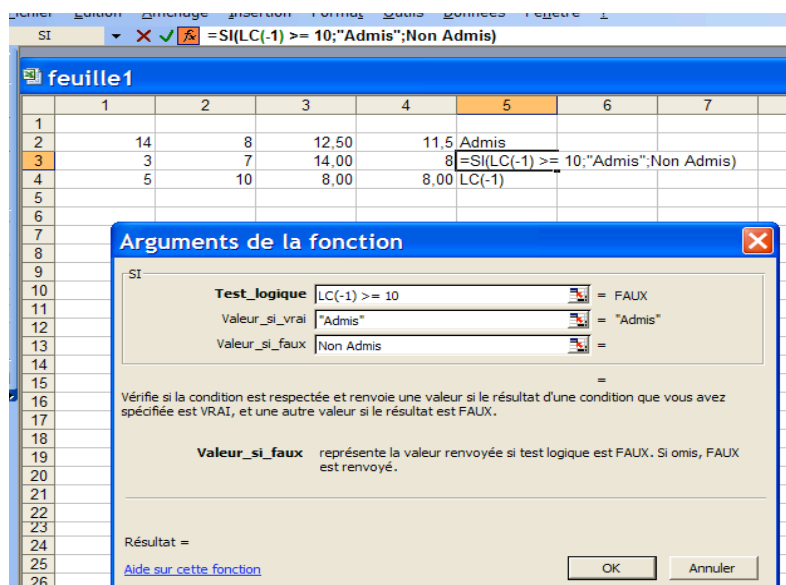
Fichier Edition Affichage Insertion Format Outils Données Fenêtre ?

SI ▾ ✕ ✓ fx =SI(LC(-1) >= 10;"Admis";Non Admis)

feuille1

| | 1 | 2 | 3 | 4 | 5 | 6 | 7 |
|---|---|---|---|---|---|---|---|
| 1 | | | | | | | |
| 2 | 14 | 8 | 12,50 | 11,5 | Admis | | |
| 3 | 3 | 7 | 14,00 | 8 | =SI(LC(-1) >= 10;"Admis";Non Admis) | | |
| 4 | 5 | 10 | 8,00 | 8,00 | LC(-1) | | |
| 5 | | | | | | | |
| 6 | | | | | | | |

7 8 9 10 11 12 13 14 15 16 17 18 19 20 21 22 23 24 25 26

Arguments de la fonction

SI

Test_logique LC(-1) >= 10 = FAUX

Valeur_si_vrai "Admis" = "Admis"

Valeur_si_faux Non Admis =

=

Vérifie si la condition est respectée et renvoie une valeur si le résultat d'une condition que vous avez spécifiée est VRAI, et une autre valeur si le résultat est FAUX.

Valeur_si_faux représente la valeur renvoyée si test logique est FAUX. Si omis, FAUX est renvoyé.

Résultat =

Aide sur cette fonction

OK Annuler